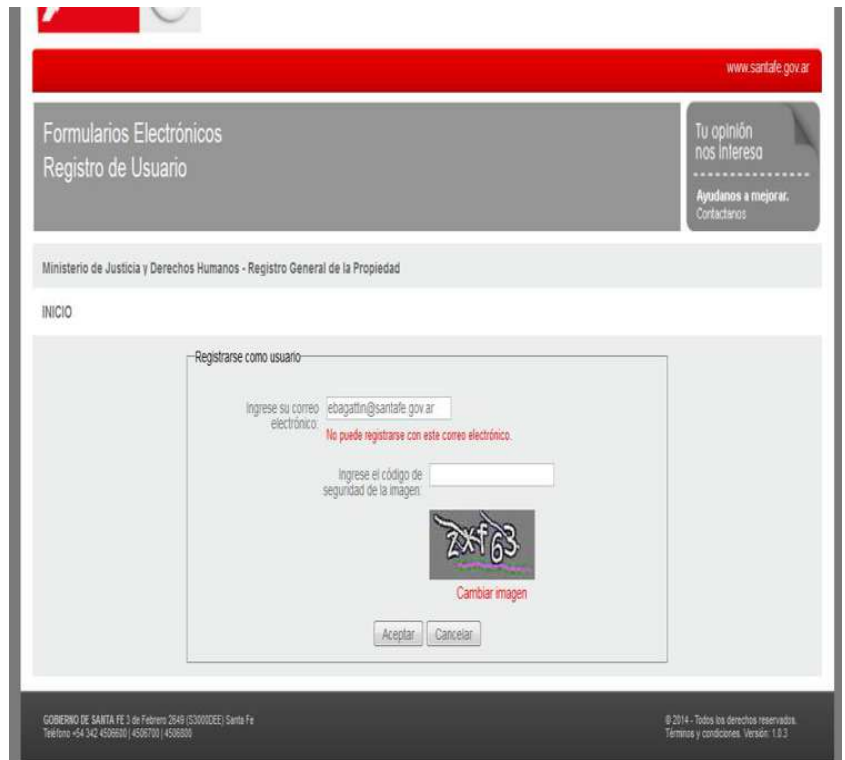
www.santafe.gov.ar

Formularios Electrónicos
Registro de Usuario

Tu opinión nos interesa

Ayudanos a mejorar.
Contactanos

Ministerio de Justicia y Derechos Humanos - Registro General de la Propiedad

INICIO

Registrarse como usuario

Ingrese su correo electrónico: ebagattin@santafe.gov.ar

No puede registrarse con este correo electrónico.

Ingrese el código de seguridad de la imagen:

2xf63

Cambiar imagen

Aceptar Cancelar

GOBIERNO DE SANTA FE 3 de Febrero 2649 (S3000DEE) Santa Fe
Teléfono +54 342 4506600 | 4506700 | 4506800

© 2014 - Todos los derechos reservados.
Términos y condiciones. Versión: 1.0.3